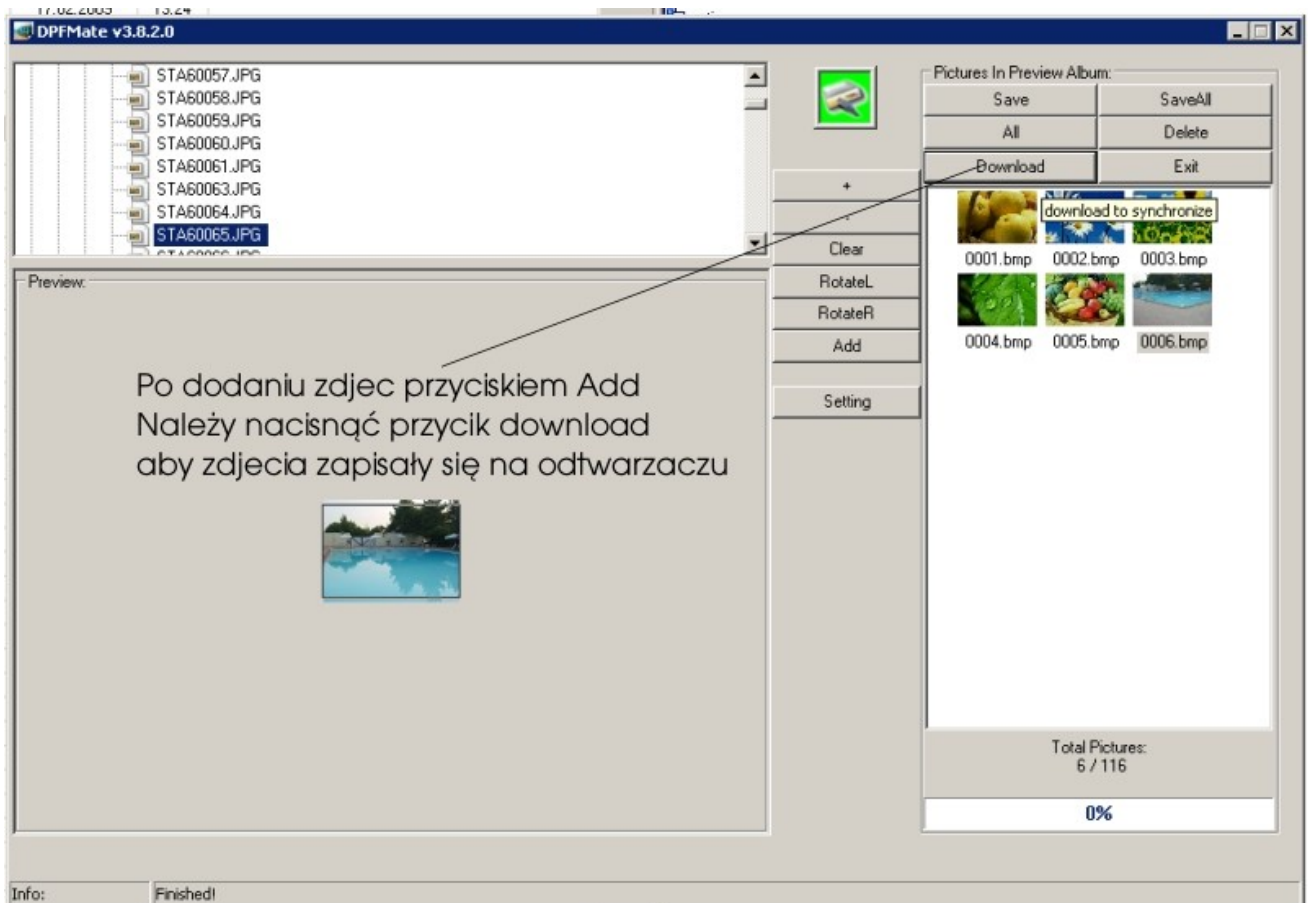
17.02.2005 13:24

DPFMate v3.8.2.0

STA60057.JPG
STA60058.JPG
STA60059.JPG
STA60060.JPG
STA60061.JPG
STA60063.JPG
STA60064.JPG
STA60065.JPG
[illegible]

Preview:

Po dodaniu zdjec przyciskiem Add
Należy nacisnąć przycik download
aby zdjecia zapisały się na odtwarzaczu

+
-
Clear
RotateL
RotateR
Add
Setting

Pictures In Preview Album:
Save
SaveAll
All
Delete
Download
Exit

download to synchronize

0001.bmp
0002.bmp
0003.bmp
0004.bmp
0005.bmp
0006.bmp

Total Pictures:
6 / 116

0%

Info:
Finished!